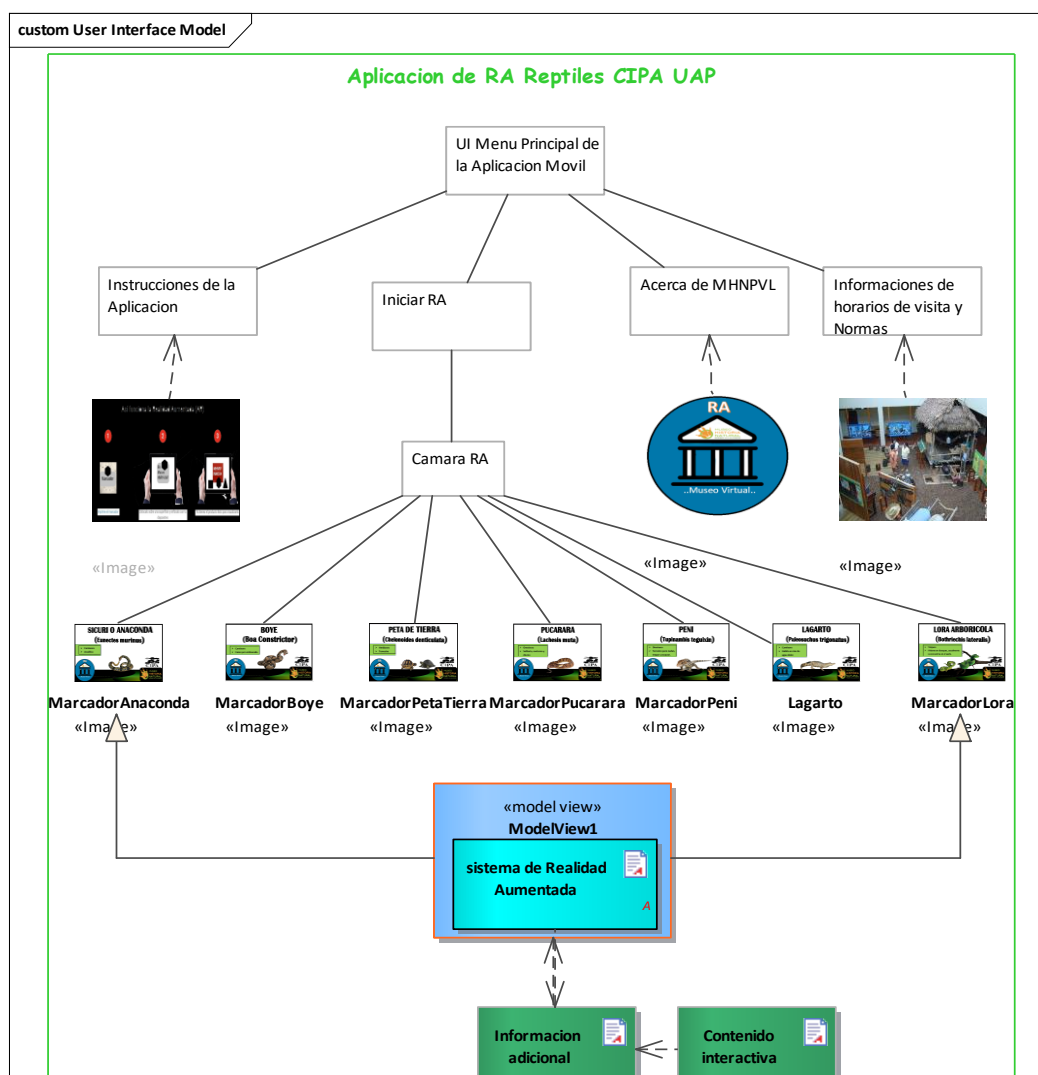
custom User Interface Model

Aplicacion de RA Reptiles CIPA UAP

UI Menu Principal de la Aplicacion Movil

Instrucciones de la Aplicacion

Iniciar RA

Acerca de MHNPVL

Informaciones de horarios de visita y Normas

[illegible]

RA

..Museo Virtual..

Camara RA

«Image»

«Image»

«Image»

SICURI O ANACONDA (Eunectes murinus)

BOYE (Boa Constrictor)

PETA DE TIERRA (Chelonoides denticulata)

PUCARARA (Lachesis muta)

PENI (Tupinambis teguixin)

LAGARTO (Paleosuchus trigonatus)

LORA ARBORICOLA (Bothriechis lateralis)

MarcadorAnaconda «Image»

MarcadorBoye «Image»

MarcadorPetaTierra «Image»

MarcadorPucarara «Image»

MarcadorPeni «Image»

Lagarto «Image»

MarcadorLora «Image»

«model view»
ModelView1

sistema de Realidad Aumentada

Informacion adicional

Contenido interactiva